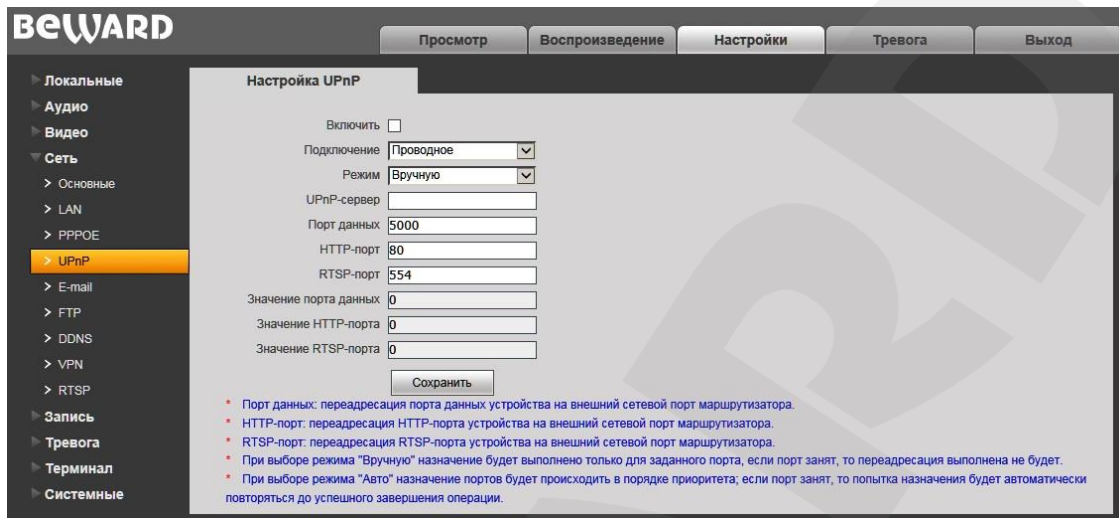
BEWARD

Просмотр | Воспроизведение | Настройки | Тревога | Выход

Локальные
Аудио
Видео
Сеть
> Основные
> LAN
> PPPOE
> UPnP
> E-mail
> FTP
> DDNS
> VPN
> RTSP
Запись
Тревога
Терминал
Системные

Настройка UPnP

Включить
Подключение Проводное
Режим Вручную
UPnP-сервер
Порт данных 5000
HTTP-порт 80
RTSP-порт 554
Значение порта данных 0
Значение HTTP-порта 0
Значение RTSP-порта 0

Сохранить

* Порт данных: переадресация порта данных устройства на внешний сетевой порт маршрутизатора.
* HTTP-порт: переадресация HTTP-порта устройства на внешний сетевой порт маршрутизатора.
* RTSP-порт: переадресация RTSP-порта устройства на внешний сетевой порт маршрутизатора.
* При выборе режима "Вручную" назначение будет выполнено только для заданного порта, если порт занят, то переадресация выполнена не будет.
* При выборе режима "Авто" назначение портов будет происходить в порядке приоритета; если порт занят, то попытка назначения будет автоматически повторяться до успешного завершения операции.